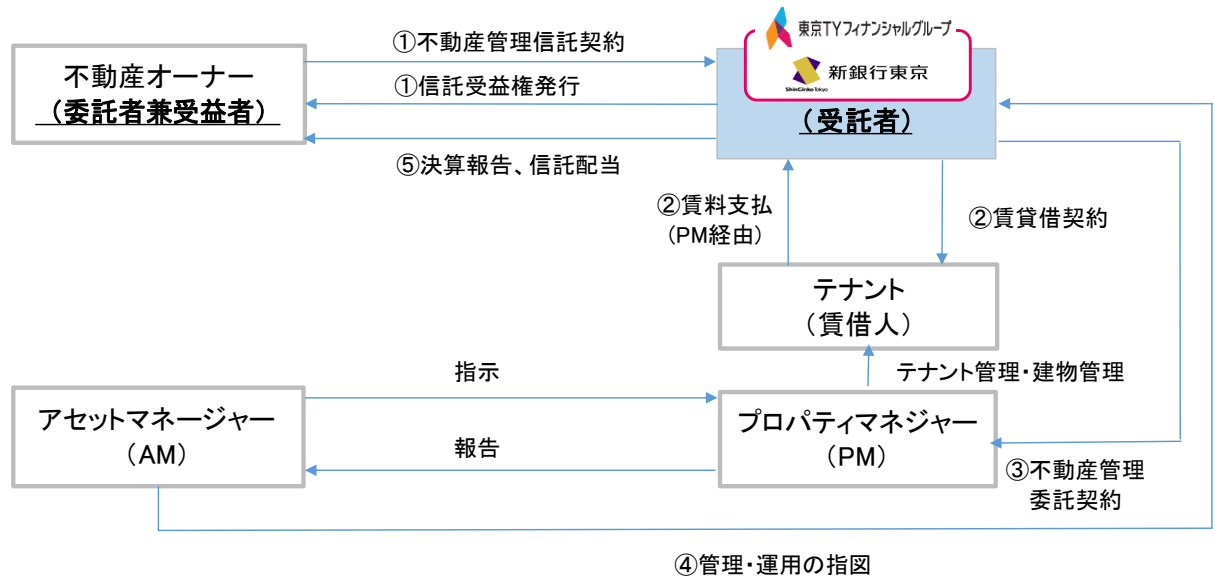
①不動産管理信託契約

東京TYフィナンシャルグループ

新銀行東京

ShinGinko Tokyo

不動産オーナー
（委託者兼受益者）

①信託受益権発行

（受託者）

⑤決算報告、信託配当

②賃料支払
（PM経由）

②賃貸借契約

テナント
（賃借人）

指示

テナント管理・建物管理

アセットマネージャー
（AM）

報告

プロパティマネジャー
（PM）

③不動産管理
委託契約

④管理・運用の指図